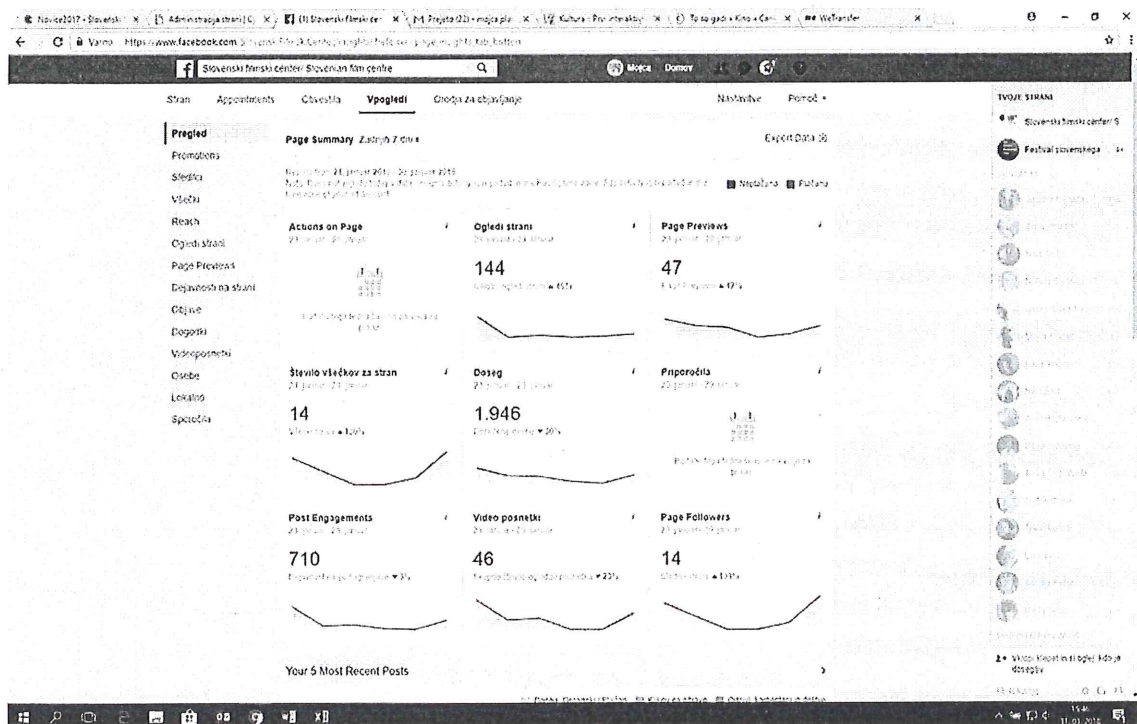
Novice2017 - Slovenski | Administracija strani | (1) Slovenski filmski cen | Prejeto (22) - mojca pla | Kultura - Pro | To so gadi » Kino » Čas | WeTransfer

Varno https://www.facebook.com/

Slovenski filmski center/ Slovenian film centre

Mojca Domov

Stran Appointments Obvestila Vpogledi Orodja za objavljanje Nastavitve Pomoč

Pregled
Promotions
Sledilci
Všečki
Reach
Ogledi strani
Page Previews
Dejavnosti na strani
Objave
Dogodki
Videoposnetki
Osebe
Lokalno
Sporočila

Page Summary Zadnjih 7 dni

Export Data

Neplačana Plačana

Actions on Page
23. januar - 29. januar

Ogledi strani
23. januar - 29. januar
144

Page Previews
23. januar - 29. januar
47

Število všečkov za stran
23. januar - 29. januar
14

Doseg
23. januar - 29. januar
1.946

Priporočila
23. januar - 29. januar

Post Engagements
23. januar - 29. januar
710

Video posnetki
23. januar - 29. januar
46

Page Followers
23. januar - 29. januar
14

Your 5 Most Recent Posts

TVOJE STRANI
Slovenski filmski center/ S
Festival slovenskega

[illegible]